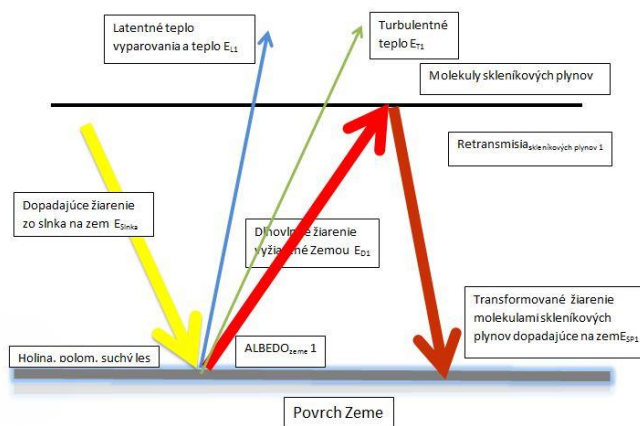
Latentné teplo vyparovania a teplo $E_{L1}$

Turbulentné teplo $E_{T1}$

Molekuly skleníkových plynov

Retransmisia$_{skleníkových\ plynov\ 1}$

Dopadajúce žiarenie zo slnka na zem $E_{Slnka}$

Dlhovlnné žiarenie vyžiarené Zemou $E_{D1}$

Transformované žiarenie molekulami skleníkových plynov dopadajúce na zem$E_{SP1}$

Holina, polom, suchý les

ALBEDO$_{zeme}$ 1

Povrch Zeme